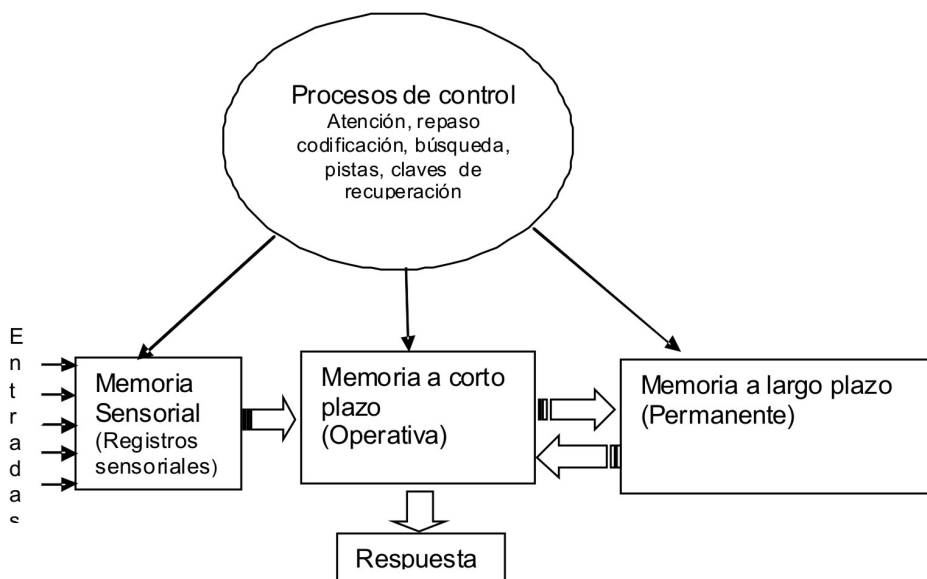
Procesos de control
Atención, repaso codificación, búsqueda, pistas, claves de recuperación

E
n
t
r
a
d
a
s

Memoria Sensorial (Registros sensoriales)

Memoria a corto plazo (Operativa)

Memoria a largo plazo (Permanente)

Respuesta